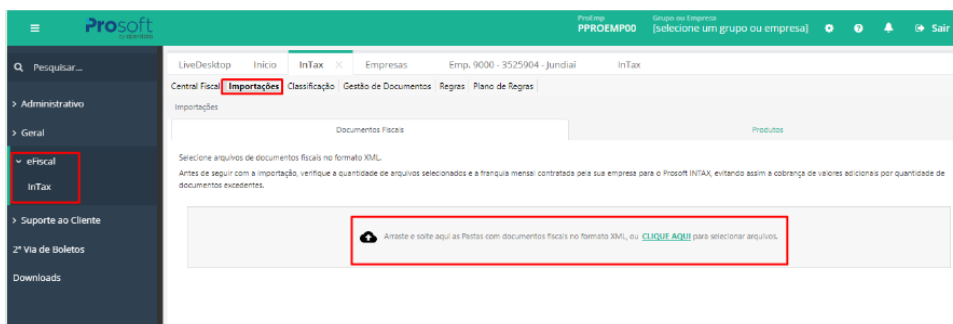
≡ Prosoft by thomson reuters

ProEmp
PPROEMP00

Grupo ou Empresa
[selecione um grupo ou empresa]

Sair

Pesquisar...

> Administrativo

> Geral

eFiscal

InTax

> Suporte ao Cliente

2ª Via de Boletos

Downloads

LiveDesktop | Inicio | InTax × | Empresas | Emp. 9000 - 3525904 - Jundiai | InTax

Central Fiscal | Importações | Classificação | Gestão de Documentos | Regras | Plano de Regras

Importações

Documentos Fiscais | Produtos

Selecione arquivos de documentos fiscais no formato XML.

Antes de seguir com a importação, verifique a quantidade de arquivos selecionados e a franquia mensal contratada pela sua empresa para o Prosoft INTAX, evitando assim a cobrança de valores adicionais por quantidade de documentos excedentes.

Arraste e solte aqui as Pastas com documentos fiscais no formato XML, ou CLIQUE AQUI para selecionar arquivos.